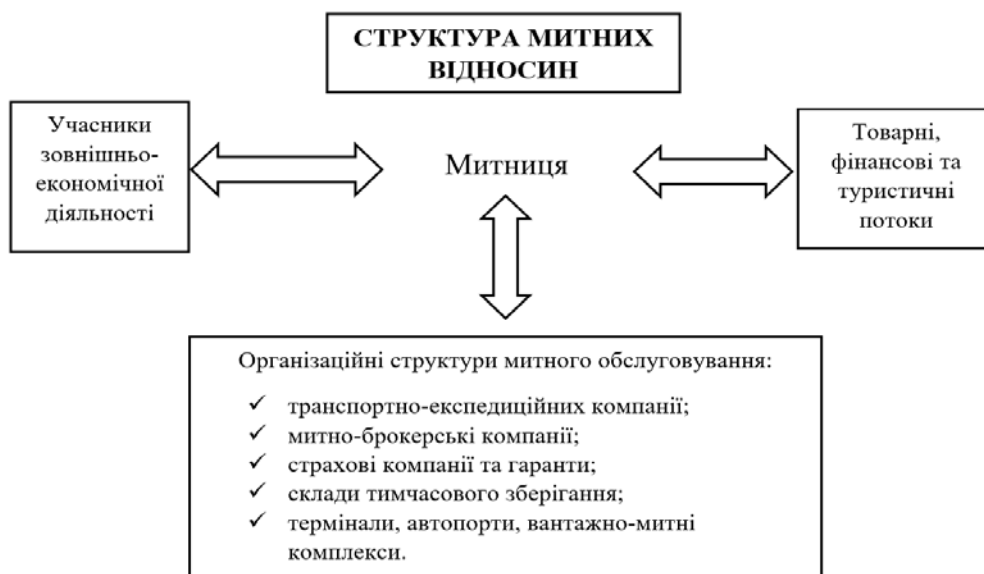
СТРУКТУРА МИТНИХ ВІДНОСИН

Учасники зовнішньо-економічної діяльності

Митниця

Товарні, фінансові та туристичні потоки

Організаційні структури митного обслуговування:

✓ транспортно-експедиційних компанії;
✓ митно-брокерські компанії;
✓ страхові компанії та гаранти;
✓ склади тимчасового зберігання;
✓ термінали, автопорти, вантажно-митні комплекси.